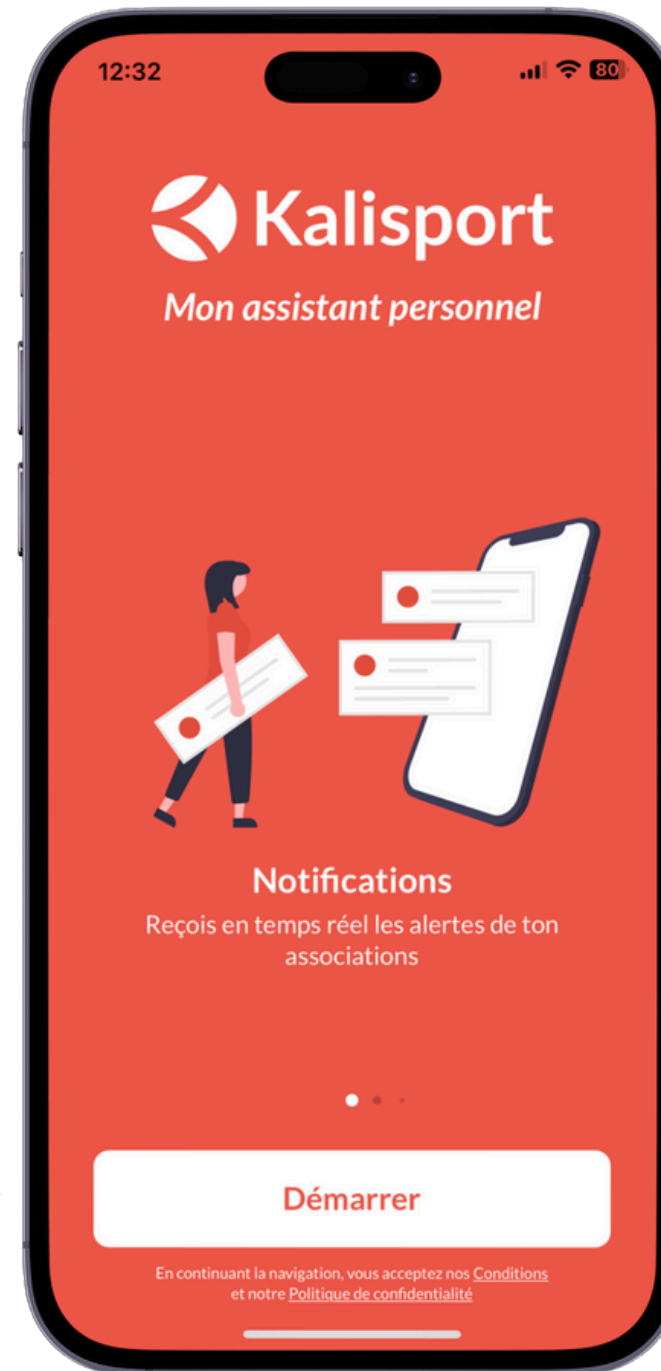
12:32

80

Kalisport

Mon assistant personnel

Notifications

Reçois en temps réel les alertes de ton associations

Démarrer

En continuant la navigation, vous acceptez nos Conditions et notre Politique de confidentialité